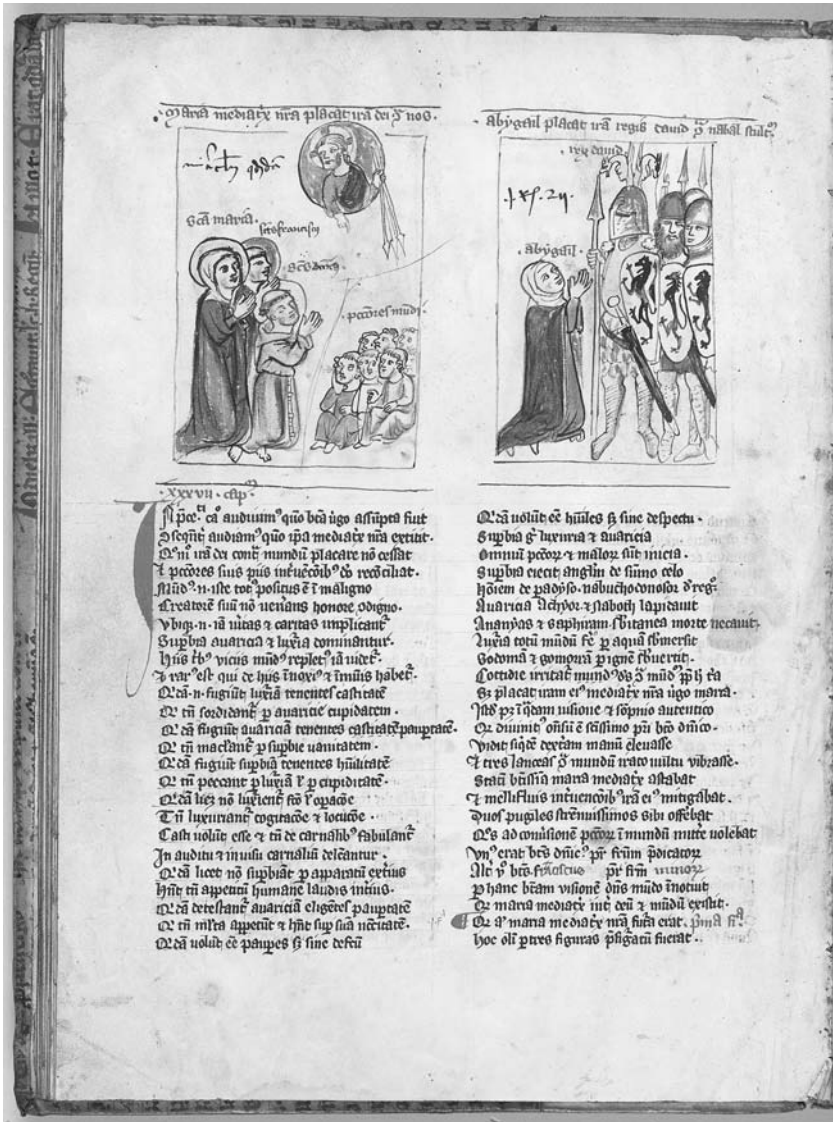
Maria mediatrix nra placat ira dei ꝯ nos.

Abygail placat ira regis dauid ꝯ nabal stult.

mathi xxiii

xxv. Reg. xxv.

Sca maria.

scs franciscus

scs dominicus

peccatores mundi

rex dauid

abygail

xxxvii. cap.

Jn pre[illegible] ca audiuimus quomodo beatus ugo assumptus fuit
Consequenter audiamus quomodo ipsa mediatrix nra extitit.
Omni ira dei contra mundum placare non cessat
Et peccatores suis piis intuentibus ad reconciliat.
Mundus .n. iste totus positus est in maligno
Creatorem suum non ueniens honore condigno.
Virginitas .n. unitas et caritas implicantur
Superbia auaricia et luxuria comminantur.
Hiis tribus viciis mundus repletus iam uidetur.
Et rarus est qui de hiis tribus non aliquid habet.
Quidam .n. fugiunt luxuriam tenentes castitatem
Quidam tamen sordidantur per auaritie cupiditatem.
Quidam fugiunt auaritiam tenentes castitatem et paupertatem
Quidam tamen maculantur per superbie uanitatem.
Quidam fugiunt superbiam tenentes humilitatem
Quidam tamen peccant pluriam per cupiditatem.
Quidam licet non luxurient sed sunt rapace
Tamen luxuriantur cogitatione et locutione
Casti nolunt esse et tamen de carnalibus fabulantur
Jn auditu et inuisu carnalium delectantur.
Quidam licet non superbiant per apparatum exterius
Hunt tamen appetitum humane laudis intus.
Quidam detestantur auaritiam eligentes paupertatem
Quidam tamen multa appetunt et habent super suam necessitatem.
Quidam nolunt esse paupers sed sine defectu

Quidam nolunt esse humiles sed sine despectu.
Superbia sed luxuria et auaricia
Omnium peccatorum et malorum sunt inicia.
Superbia eiecit angelum de summo celo
Hominem de paradiso. nabuchodonosor de regno.
Auaricia achyor et naboth lapidauit
Ananyas et saphiram subitanea morte necauit.
Luxuria totum mundum fecit per aquam submersit
Sodomam et gomorram per ignem subuertit.
Cottidie irritat mundus deum contra mundum per hec tria
Sed placat iram eius mediatrix nra ugo maria.
Jstud per istam uisione et sompnio autentico
Demonstratum est sanctissimo patri beato dominico.
Vidit siquidem dexteram manum eleuasse
Et tres lanceas contra mundum irato uultu vibrasse.
Sed benigna maria mediatrix astabat
Et mellifluis intuentibus iram eius mitigabat.
Duos pugiles strenuissimos sibi offerebat
Quos ad conuersionem peccatorum in mundum mittere uolebat
Unus erat beatus dominicus pater fratrum predicatorum
Alter beatus franciscus pater fratrum minorum
Per hanc beatam visionem dominus mundo innotuit
Quod maria mediatrix inter deum et mundum extitit.
Quod autem maria mediatrix nra futura erat. prima figura
hoc olim patres figuras prefiguratum fuerat.